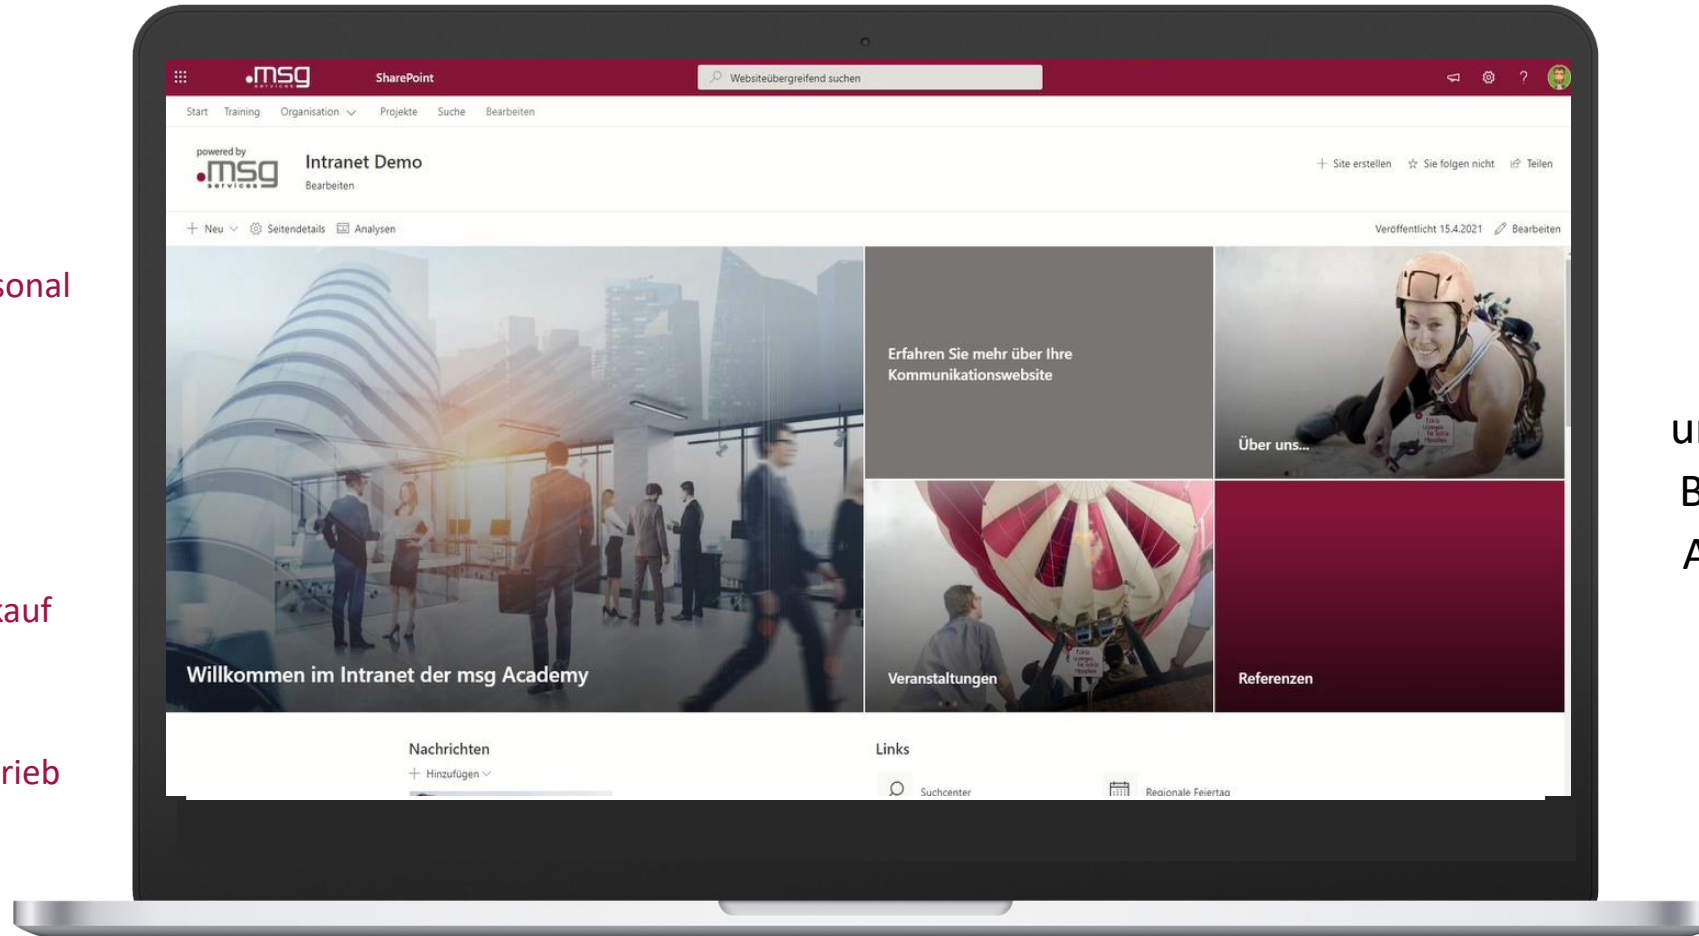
sonal

kauf

rieb

ur
B
A

.msg services SharePoint Websiteübergreifend suchen

Start Training Organisation Projekte Suche Bearbeiten

powered by .msg services Intranet Demo
Bearbeiten

Site erstellen Sie folgen nicht Teilen

Neu Seitendetails Analysen

Veröffentlicht 15.4.2021 Bearbeiten

Erfahren Sie mehr über Ihre Kommunikationswebsite

Über uns...

Willkommen im Intranet der msg Academy

Veranstaltungen

Referenzen

Nachrichten
Hinzufügen

Links
Suchcenter
Regionale Feiertag